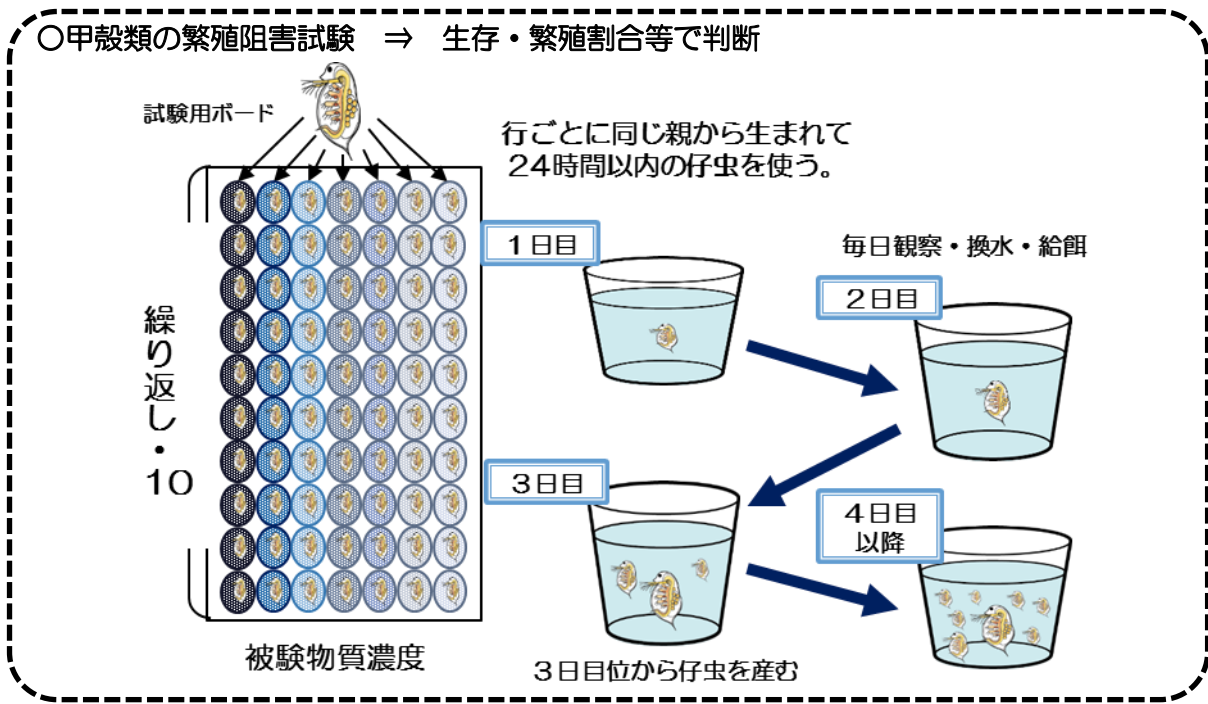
○甲殻類の繁殖阻害試験　⇒　生存・繁殖割合等で判断

試験用ボード

行ごとに同じ親から生まれて
24時間以内の仔虫を使う。

繰り返し・10

1日目

毎日観察・換水・給餌

2日目

3日目

4日目
以降

被験物質濃度

3日目位から仔虫を産む